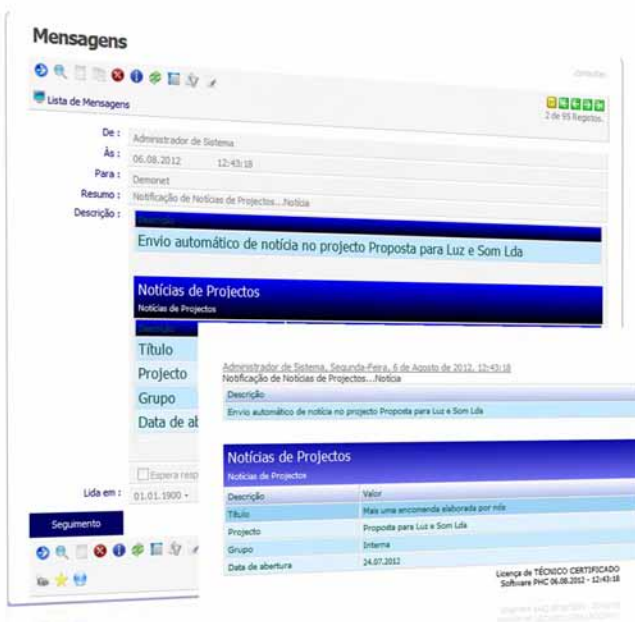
Mensagens

Lista de Mensagens

2 de 95 Registos.

De : Administrador de Sistema
Às : 06.08.2012 12:43:18
Para : Demonet
Resumo : Notificação de Notícias de Projectos...Notícia
Descrição :

Descrição
Envio automático de notícia no projecto Proposta para Luz e Som Lda

Notícias de Projectos
Notícias de Projectos

Descrição
Título
Projecto
Grupo
Data de ab

Espera resp

Lida em : 01.01.1900

Seguimento

Administrador de Sistema, Segunda-Feira, 6 de Agosto de 2012, 12:43:18
Notificação de Notícias de Projectos...Notícia

Descrição
Envio automático de notícia no projecto Proposta para Luz e Som Lda

Notícias de Projectos
Notícias de Projectos

| Descrição | Valor |
|---|---|
| Título | Mais uma encomenda elaborada por nós |
| Projecto | Proposta para Luz e Som Lda |
| Grupo | Interna |
| Data de abertura | 24.07.2012 |

Licença de TÉCNICO CERTIFICADO
Software PHC 06.08.2012 - 12:43:18